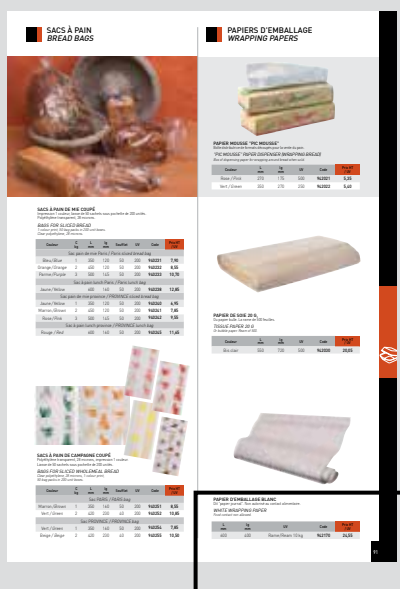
SACS À PAIN
BREAD BAGS

PAPIERS D'EMBALLAGE
WRAPPING PAPERS

SACS À PAIN DE MIE COUPÉ
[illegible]

BAGS FOR SLICED BREAD
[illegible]

| Couleur | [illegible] | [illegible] | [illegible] | Soufflet | UV | Code | Prix HT |
|---|---|---|---|---|---|---|---|
| Sac pain de mie Paris / Paris sliced bread bag | | | | | | | |
| Bleu / Blue | 1 | 300 | 120 | 50 | 200 | 940231 | 7,90 |
| Orange / Orange | 2 | 400 | 120 | 50 | 200 | 940232 | 8,55 |
| Ferme / Purple | 3 | 500 | 120 | 50 | 200 | 940233 | 10,70 |
| Sac super lunch Paris / Paris lunch bag | | | | | | | |
| Jaune / Yellow | | 400 | 140 | 50 | 200 | 940238 | 12,65 |
| Sac pain de mie provence / PROVENCE sliced bread bag | | | | | | | |
| Jaune / Yellow | 1 | 300 | 120 | 50 | 200 | 940240 | 6,95 |
| Marron / Brown | 2 | 400 | 120 | 50 | 200 | 940241 | 7,85 |
| Rose / Pink | 3 | 500 | 140 | 50 | 200 | 940242 | 9,50 |
| Sac le pain lunch provence / PROVENCE lunch bag | | | | | | | |
| Rouge / Red | | 400 | 140 | 50 | 200 | 940245 | 11,45 |

SACS À PAIN DE CAMPAGNE COUPÉ
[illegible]

BAGS FOR SLICED WHOLEMEAL BREAD
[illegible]

| Couleur | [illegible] | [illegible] | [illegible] | Soufflet | UV | Code | Prix HT |
|---|---|---|---|---|---|---|---|
| Sac PARIS / PARIS bag | | | | | | | |
| Marron / Brown | 1 | 300 | 120 | 50 | 200 | 940251 | 8,55 |
| Vert / Green | 2 | 400 | 140 | 60 | 200 | 940252 | 10,45 |
| Sac PROVENCE / PROVENCE bag | | | | | | | |
| Vert / Green | 1 | 300 | 140 | 50 | 200 | 940254 | 7,95 |
| Beige / Beige | 2 | 400 | 200 | 60 | 200 | 940255 | 10,50 |

PAPIER MOUSSE "PIC MOUSSE"
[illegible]
"PIC MOUSSE" PAPER DISPENSER WRAPPING BREAD
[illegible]

| Couleur | L | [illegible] | UV | Code | Prix HT |
|---|---|---|---|---|---|
| Rose / Pink | 270 | 175 | 500 | 942021 | 5,35 |
| Vert / Green | 350 | 270 | 250 | 942022 | 5,60 |

PAPIER DE SOIE 20 G.
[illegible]
TISSUE PAPER 20 G
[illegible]

| Couleur | L | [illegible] | UV | Code | Prix HT |
|---|---|---|---|---|---|
| Bis clair | 500 | 750 | 500 | 942000 | 20,05 |

PAPIER D'EMBALLAGE BLANC
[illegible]
WHITE WRAPPING PAPER
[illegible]

| L | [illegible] | UV | Code | Prix HT |
|---|---|---|---|---|
| 600 | 400 | Rame/Ream 10kg | 941770 | 24,55 |

91